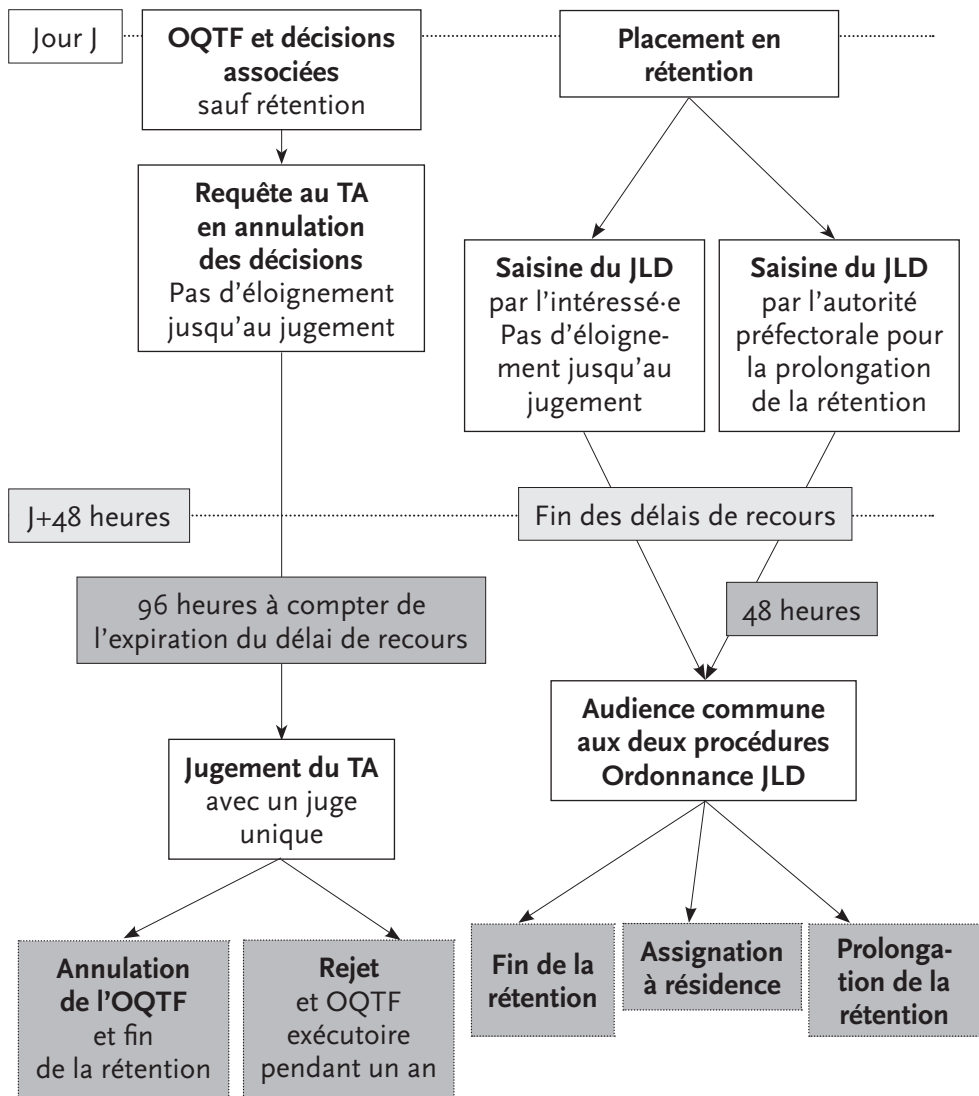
Jour J

**OQTF et décisions associées** sauf rétention

**Placement en rétention**

**Requête au TA en annulation des décisions** Pas d'éloignement jusqu'au jugement

**Saisine du JLD** par l'intéressé·e Pas d'éloignement jusqu'au jugement

**Saisine du JLD** par l'autorité préfectorale pour la prolongation de la rétention

J+48 heures

Fin des délais de recours

96 heures à compter de l'expiration du délai de recours

48 heures

**Audience commune aux deux procédures Ordonnance JLD**

**Jugement du TA** avec un juge unique

**Annulation de l'OQTF** et fin de la rétention

**Rejet** et OQTF exécutoire pendant un an

**Fin de la rétention**

**Assignation à résidence**

**Prolongation de la rétention**